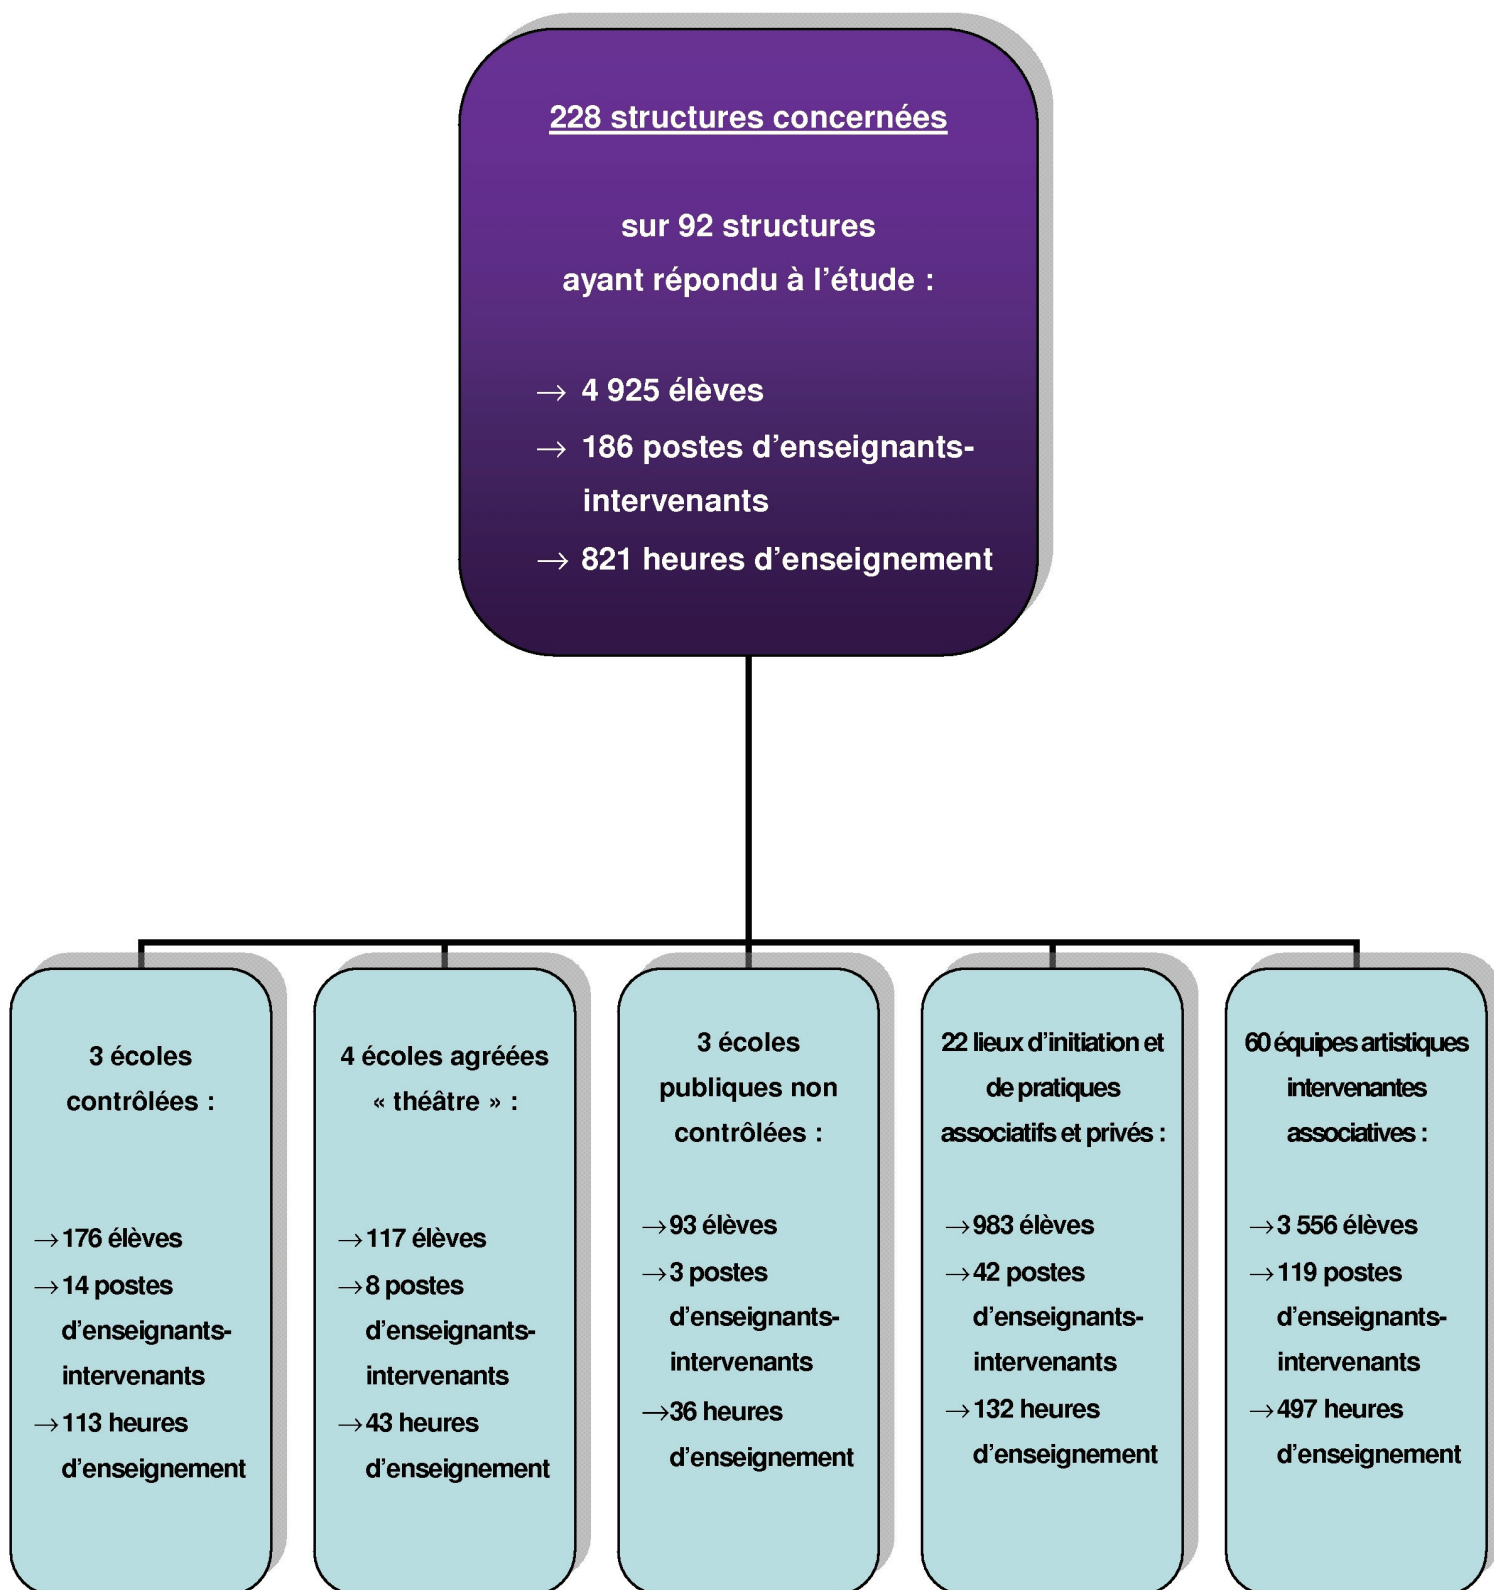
228 structures concernées

sur 92 structures ayant répondu à l'étude :

→ 4 925 élèves
→ 186 postes d'enseignants-intervenants
→ 821 heures d'enseignement

3 écoles contrôlées :

→176 élèves
→14 postes d'enseignants-intervenants
→113 heures d'enseignement

4 écoles agréées « théâtre » :

→117 élèves
→8 postes d'enseignants-intervenants
→43 heures d'enseignement

3 écoles publiques non contrôlées :

→93 élèves
→3 postes d'enseignants-intervenants
→36 heures d'enseignement

22 lieux d'initiation et de pratiques associatifs et privés :

→983 élèves
→42 postes d'enseignants-intervenants
→132 heures d'enseignement

60 équipes artistiques intervenantes associatives :

→3 556 élèves
→119 postes d'enseignants-intervenants
→497 heures d'enseignement